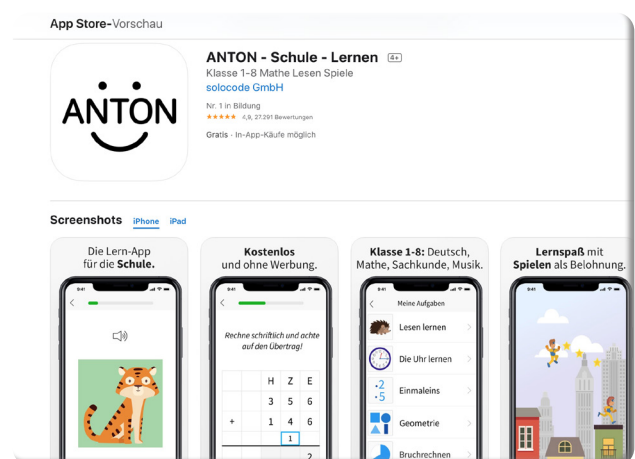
App Store-Vorschau

ANTON - Schule - Lernen 4+

Klasse 1-8 Mathe Lesen Spiele

solocode GmbH

Nr. 1 in Bildung

★★★★★ 4,9, 27.291 Bewertungen

Gratis · In-App-Käufe möglich

ANTON

Screenshots iPhone iPad

Die Lern-App für die Schule.

Kostenlos und ohne Werbung.

9:41

Rechne schriftlich und achte auf den Übertrag!

| | H | Z | E |
|---|---|---|---|
| | 3 | 5 | 6 |
| + | 1 | 4 | 6 |
| | | 1 | |

Klasse 1-8: Deutsch, Mathe, Sachkunde, Musik.

9:41

Meine Aufgaben

Lesen lernen

Die Uhr lernen

Einmaleins

Geometrie

Bruchrechnen

Lernspaß mit Spielen als Belohnung.

9:41